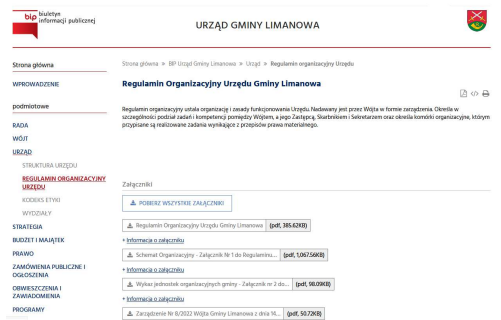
bip biuletyn informacji publicznej

URZĄD GMINY LIMANOWA

Strona główna

WPROWADZENIE

podmiotowe

RADA

WÓJT

URZĄD

STRUKTURA URZĘDU

REGULAMIN ORGANIZACYJNY URZĘDU

KODEKS ETYKI

WYDZIAŁY

STRATEGIA

BUDŻET I MAJĄTEK

PRAWO

ZAMÓWIENIA PUBLICZNE I OGŁOSZENIA

OBWIESZCZENIA I ZAWIADOMIENIA

PROGRAMY

Strona główna » BIP Urząd Gminy Limanowa » Urząd » Regulamin organizacyjny Urzędu

Regulamin Organizacyjny Urzędu Gminy Limanowa

Regulamin organizacyjny ustala organizację i zasady funkcjonowania Urzędu. Nadawany jest przez Wójta w formie zarządzenia. Określa w szczególności podział zadań i kompetencji pomiędzy Wójtem, a jego Zastępcą, Skarbnikiem i Sekretarzem oraz określa komórki organizacyjne, którym przypisane są realizowane zadania wynikające z przepisów prawa materialnego.

Załączniki

POBIERZ WSZYSTKIE ZAŁĄCZNIKI

Regulamin Organizacyjny Urzędu Gminy Limanowa (pdf, 385.62KB)

+ Informacja o załączniku

Schemat Organizacyjny - Załącznik Nr 1 do Regulaminu... (pdf, 1,067.56KB)

+ Informacja o załączniku

Wykaz jednostek organizacyjnych gminy - Załącznik nr 2 do... (pdf, 98.09KB)

+ Informacja o załączniku

Zarządzenie Nr 8/2022 Wójta Gminy Limanowa z dnia 14.... (pdf, 50.72KB)